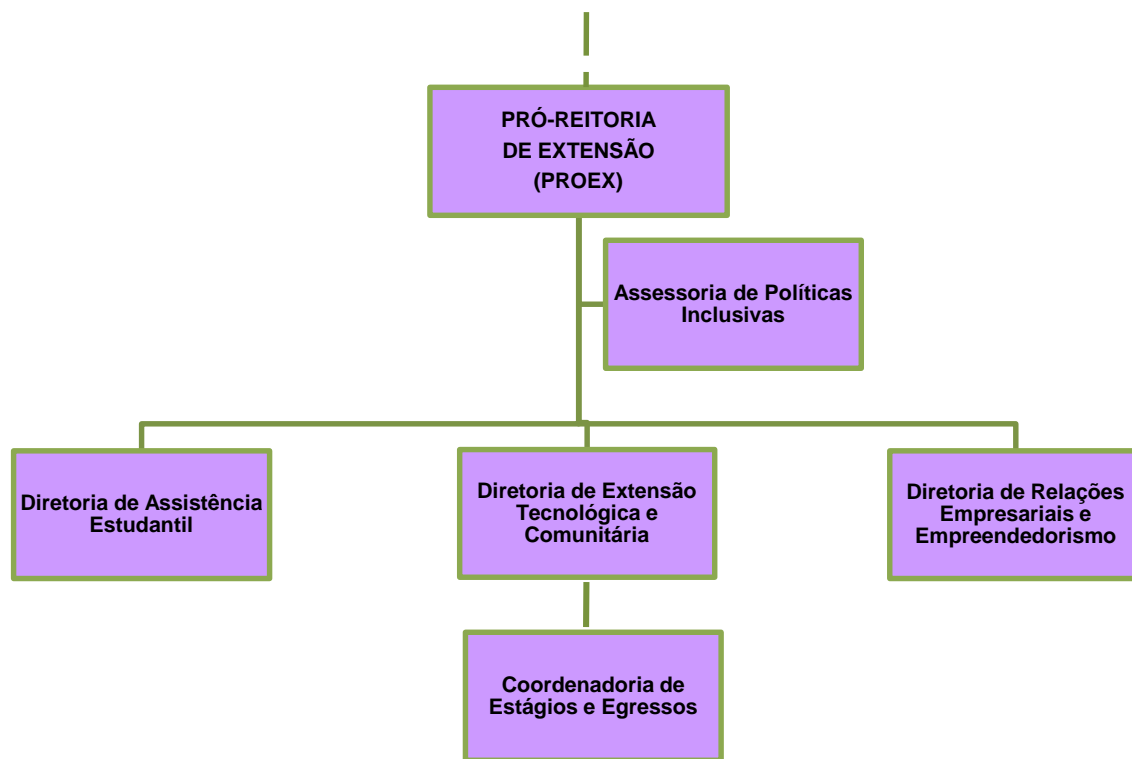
PRÓ-REITORIA DE EXTENSÃO (PROEX)

Assessoria de Políticas Inclusivas

Diretoria de Assistência Estudantil

Diretoria de Extensão Tecnológica e Comunitária

Diretoria de Relações Empresariais e Empreendedorismo

Coordenadoria de Estágios e Egressos